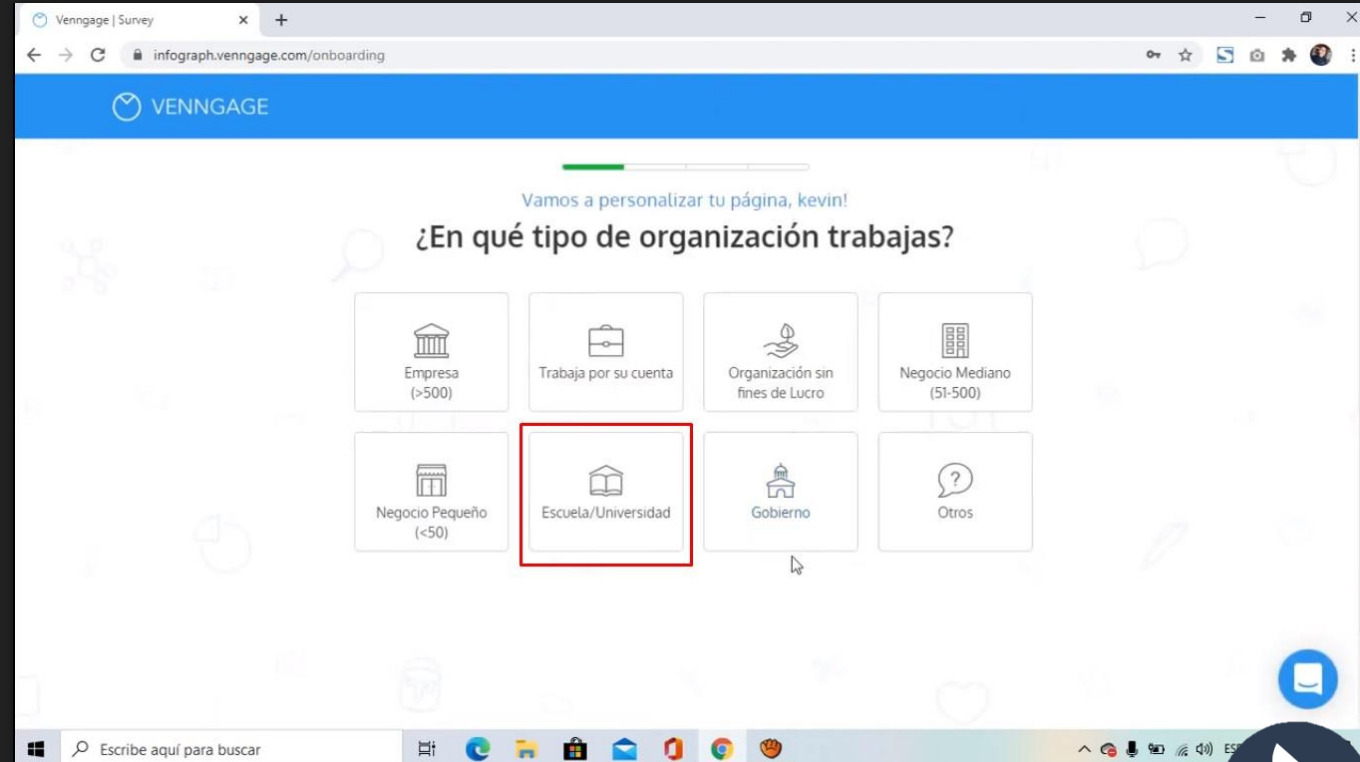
Venngage | Survey

infograph.venngage.com/onboarding

VENNGAGE

Vamos a personalizar tu página, kevin!

¿En qué tipo de organización trabajas?

Empresa (>500)

Trabaja por su cuenta

Organización sin fines de Lucro

Negocio Mediano (51-500)

Negocio Pequeño (<50)

Escuela/Universidad

Gobierno

Otros

Escribe aquí para buscar

ESP